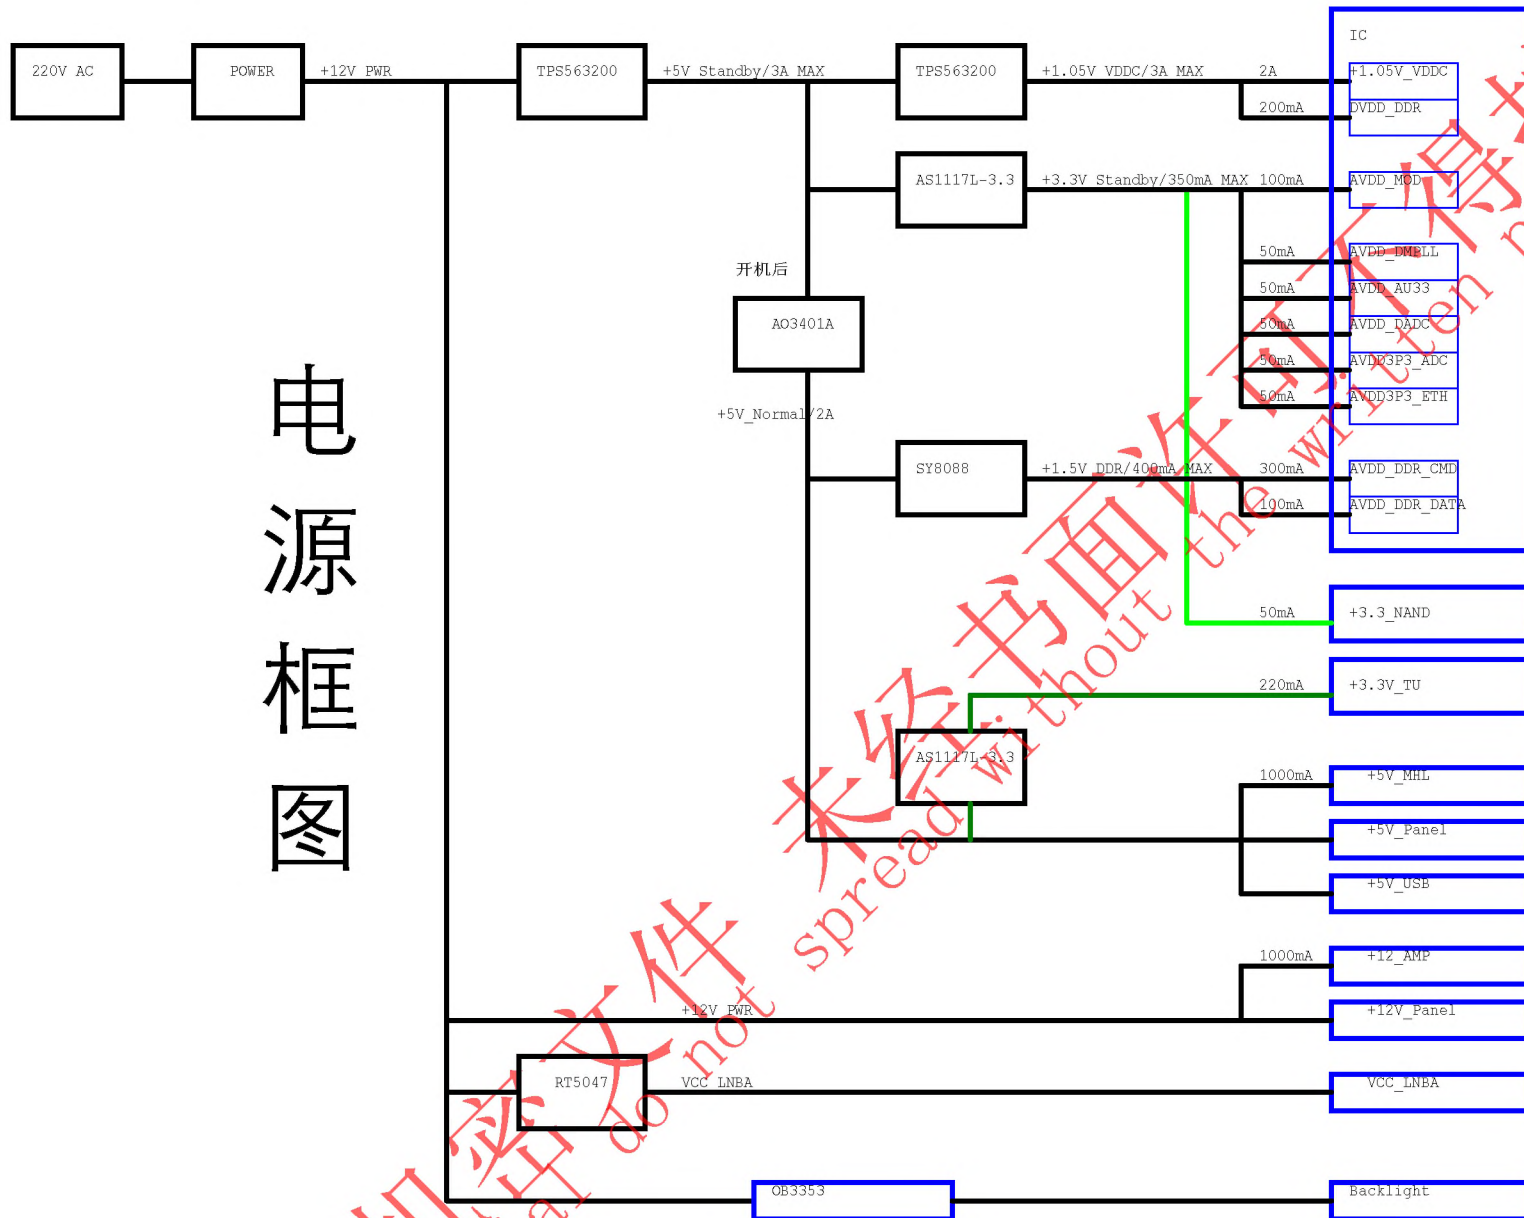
220V AC

POWER

+12V PWR

TPS563200

+5V Standby/3A MAX

TPS563200

+1.05V VDDC/3A MAX

2A

200mA

IC

+1.05V_VDDC

DVDD_DDR

AS1117L-3.3

+3.3V Standby/350mA MAX

100mA

AVDD_MOD

50mA

AVDD_DMPLL

50mA

AVDD_AU33

50mA

AVDD_DADC

50mA

AVDD3P3_ADC

50mA

AVDD3P3_ETH

开机后

AO3401A

+5V_Normal/2A

SY8088

+1.5V DDR/400mA MAX

300mA

AVDD_DDR_CMD

100mA

AVDD_DDR_DATA

50mA

+3.3_NAND

220mA

+3.3V_TU

AS1117L-3.3

1000mA

+5V_MHL

+5V_Panel

+5V_USB

1000mA

+12_AMP

+12V PWR

+12V_Panel

RT5047

VCC_LNBA

VCC_LNBA

OB3353

Backlight

电源框图

未经书面许可不得扩散

do not spread without the written